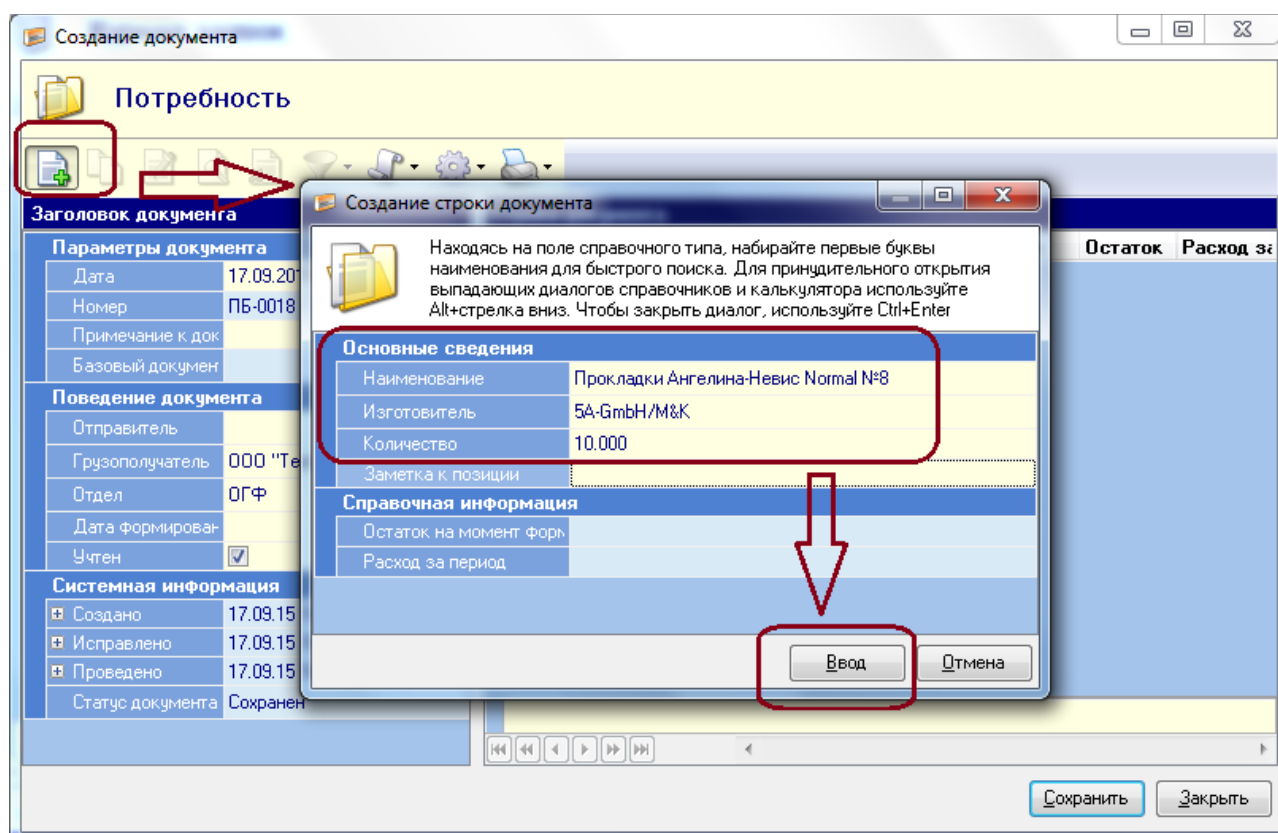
Создание документа

Потребность

Заголовок документа

Параметры документа
Дата 17.09.20
Номер ПБ-0018
Примечание к док
Базовый докумен
Поведение документа
Отправитель
Грузополучатель ООО "Те
Отдел ОГФ
Дата формирован
Учтен
Системная информация
Создано 17.09.15
Исправлено 17.09.15
Проведено 17.09.15
Статус документа Сохранен

Остаток Расход за

Создание строки документа

Находясь на поле справочного типа, набирайте первые буквы наименования для быстрого поиска. Для принудительного открытия выпадающих диалогов справочников и калькулятора используйте Alt+стрелка вниз. Чтобы закрыть диалог, используйте Ctrl+Enter

| Основные сведения | |
|---|---|
| Наименование | Прокладки Ангелина-Невис Normal №8 |
| Изготовитель | 5A-GmbH/M&K |
| Количество | 10.000 |
| Заметка к позиции | |
| Справочная информация | |
| Остаток на момент форм | |
| Расход за период | |

Ввод Отмена

Сохранить Закрыть